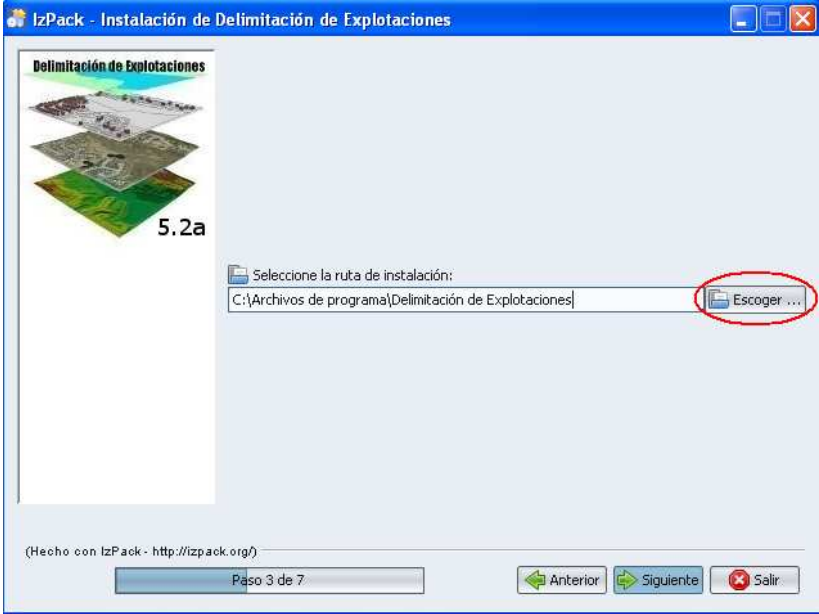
IzPack - Instalación de Delimitación de Explotaciones

Delimitación de Explotaciones

5.2a

Seleccione la ruta de instalación:

C:\Archivos de programa\Delimitación de Explotaciones

Escoger ...

(Hecho con IzPack - http://izpack.org/)

Paso 3 de 7

Anterior

Siguiente

Salir